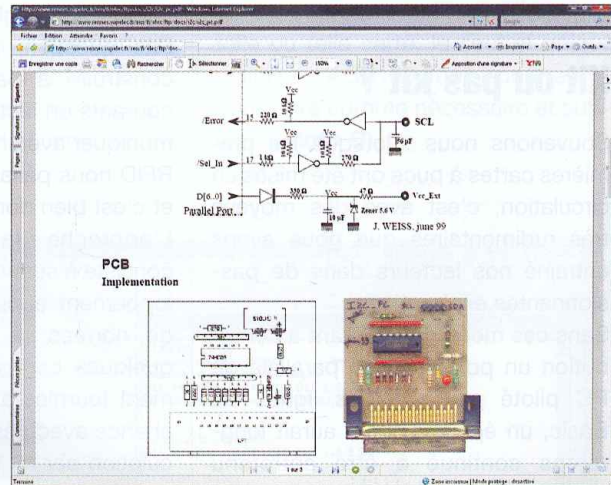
http://www.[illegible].pdf - Windows Internet Explorer

Fichier Edition Affichage Favoris ?

Accueil Imprimer Page Outils

Enregistrer une copie Rechercher Sélectionner 150% Approbation d'une signature

Signets Signatures Pages Pièces jointes Commentaires

Vcc

/Error 15 220 Ω

SCL

10 pF

Vcc

/Sel_In 17 1 kΩ 270 Ω

D[0..7] 330 Ω 47 Ω Vcc_Ext

10 pF Zener 5.6 V

Parallel Port

J. WEISS, june 99

PCB

Implementation

ent ou pas ?

pouvons nous désormais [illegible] nières cartes à puces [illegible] circulation, c'est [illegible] moyen plus rudimentaire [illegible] nous avons entraîné nos lecteurs dans de passionnantes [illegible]

Dans ces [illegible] ation un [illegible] piloté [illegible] vie, un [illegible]

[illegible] soyons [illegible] muniquer avec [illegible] RFID nous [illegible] et c'est bien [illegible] l'approche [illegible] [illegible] périphériques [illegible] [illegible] données, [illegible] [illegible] techniques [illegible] ment fournies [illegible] tibles avec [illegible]

1 sur 3

Terminé

Zone inconnue | Mode protégé : désactivé